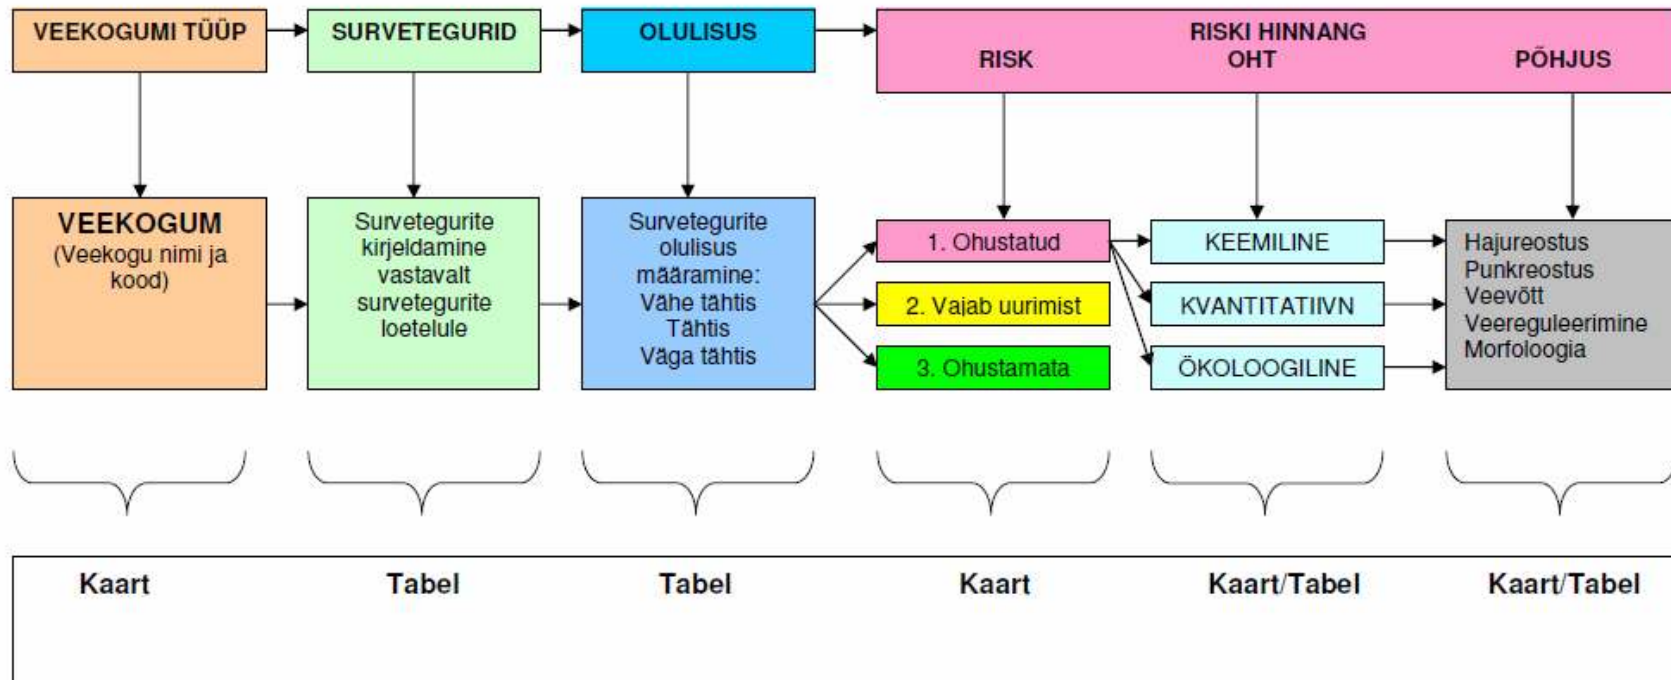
VEEKOGUMI TÜÜP

SURVETEGURID

OLULISUS

RISKI HINNANG
RISK
OHT
PÕHJUS

VEEKOGUM
(Veekogu nimi ja kood)

Survetegurite kirjeldamine vastavalt survetegurite loetelule

Survetegurite olulisus määramine:
Vähe tähtis
Tähtis
Väga tähtis

1. Ohustatud
2. Vajab uurimist
3. Ohustamata

KEEMILINE
KVANTITATIIVN
ÖKOLOOGILINE

Hajureostus
Punkreostus
Veevõtt
Veereguleerimine
Morfoloogia

Kaart
Tabel
Tabel
Kaart
Kaart/Tabel
Kaart/Tabel